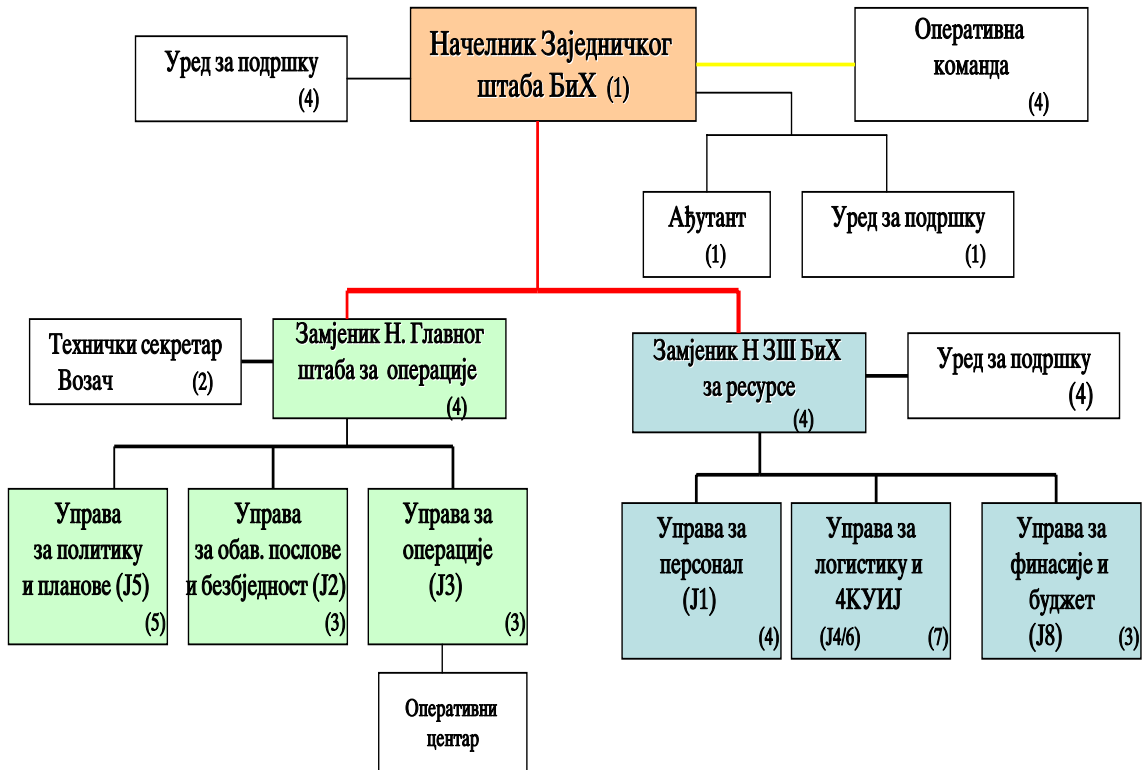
Уред за подршку (4)

Начелник Заједничког штаба БиХ (1)

Оперативна команда (4)

Ађутант (1)

Уред за подршку (1)

Технички секретар Возач (2)

Замјеник Н. Главног штаба за операције (4)

Замјеник Н ЗШ БиХ за ресурсе (4)

Уред за подршку (4)

Управа за политику и планове (J5) (5)

Управа за обав. послове и безбједност (J2) (3)

Управа за операције (J3) (3)

Оперативни центар

Управа за персонал (J1) (4)

Управа за логистику и 4КУИЈ (J4/6) (7)

Управа за финасије и буджет (J8) (3)